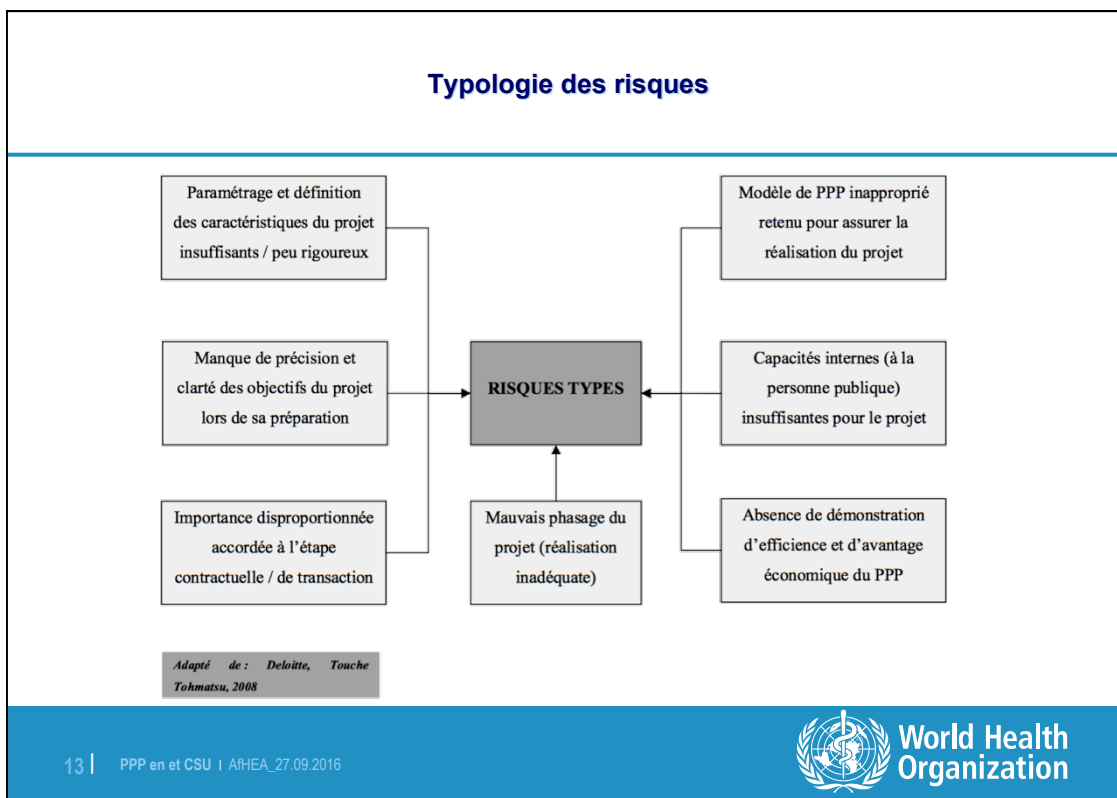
Typologie des risques

Paramétrage et définition des caractéristiques du projet insuffisants / peu rigoureux

Manque de précision et clarté des objectifs du projet lors de sa préparation

Importance disproportionnée accordée à l'étape contractuelle / de transaction

RISQUES TYPES

Mauvais phasage du projet (réalisation inadéquate)

Modèle de PPP inapproprié retenu pour assurer la réalisation du projet

Capacités internes (à la personne publique) insuffisantes pour le projet

Absence de démonstration d'efficience et d'avantage économique du PPP

Adapté de : Deloitte, Touche Tohmatsu, 2008

13 | PPP en et CSU | AfHEA_27.09.2016

World Health Organization